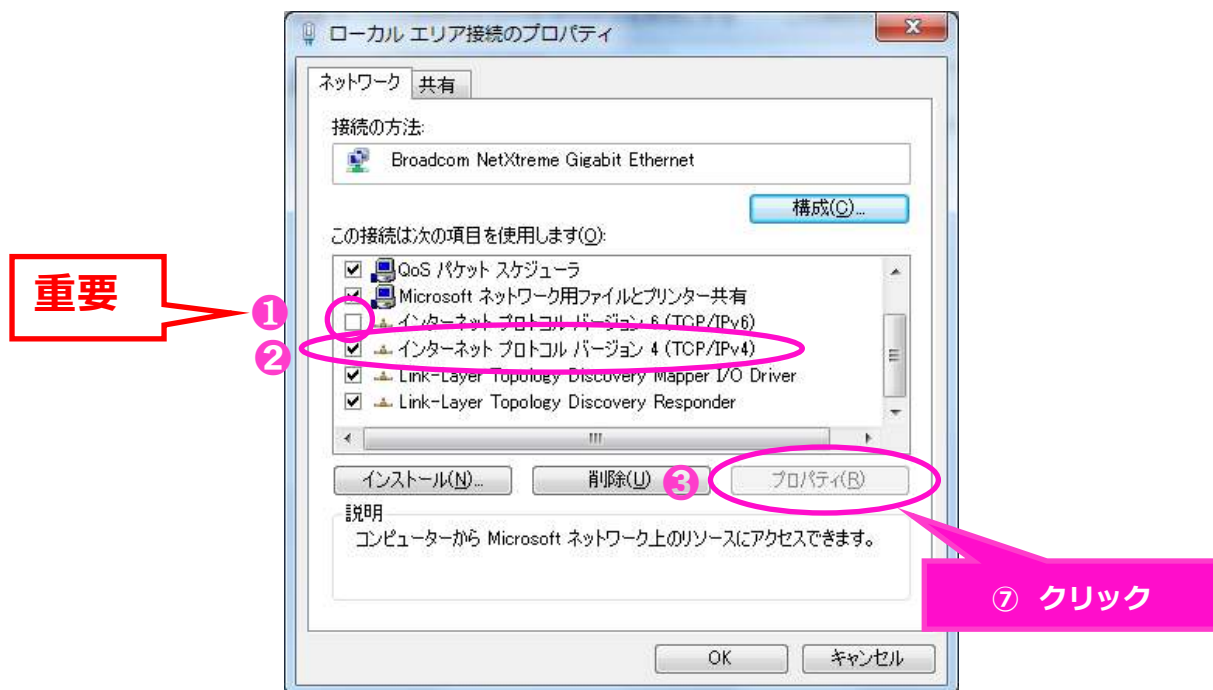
ローカル エリア接続のプロパティ

ネットワーク
共有

接続の方法:

Broadcom NetXtreme Gigabit Ethernet

構成(C)...

この接続は次の項目を使用します(O):

QoS パケット スケジューラ
Microsoft ネットワーク用ファイルとプリンター共有
インターネット プロトコル バージョン 6 (TCP/IPv6)
インターネット プロトコル バージョン 4 (TCP/IPv4)
Link-Layer Topology Discovery Mapper I/O Driver
Link-Layer Topology Discovery Responder

重要

❶
❷

インストール(N)...
削除(U)
❸
プロパティ(R)

説明
コンピューターから Microsoft ネットワーク上のリソースにアクセスできます。

⑦ クリック

OK
キャンセル